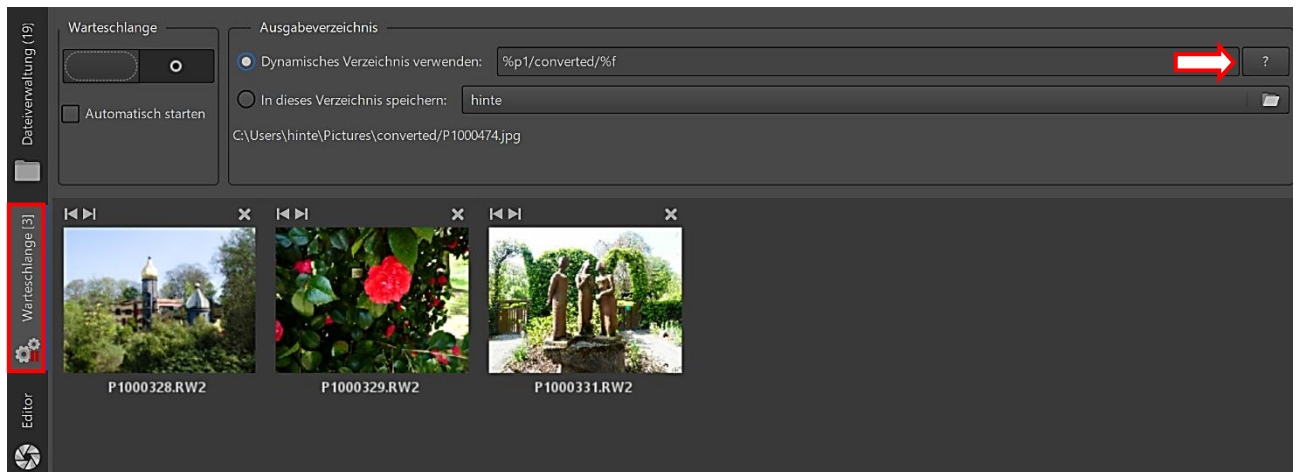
Dateiverwaltung (19)

Warteschlange [3]

Editor

Warteschlange

Automatisch starten

Ausgabeverzeichnis

Dynamisches Verzeichnis verwenden: %p1/converted/%f ?

In dieses Verzeichnis speichern: hinte

C:\Users\hinte\Pictures\converted/P1000474.jpg

P1000328.RW2

P1000329.RW2

P1000331.RW2